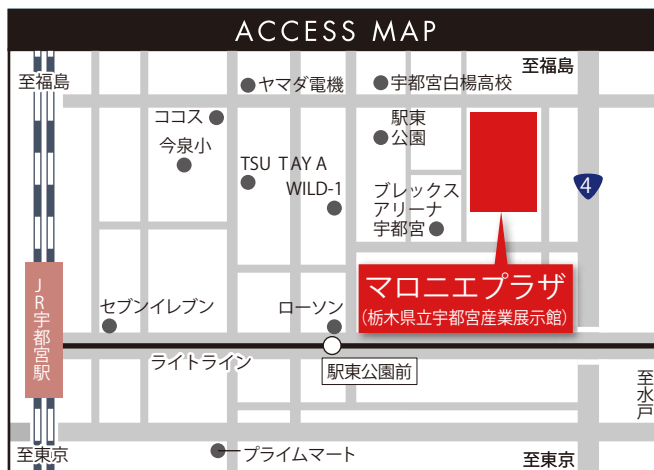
ACCESS MAP

至福島

ヤマダ電機

宇都宮白楊高校

至福島

ココス

今泉小

駅東公園

TSU TAY A

WILD-1

ブレックスアリーナ宇都宮

4

JR宇都宮駅

セブンイレブン

ローソン

マロニエプラザ

(栃木県立宇都宮産業展示館)

ライトライン

駅東公園前

至水戸

至東京

プライムマート

至東京